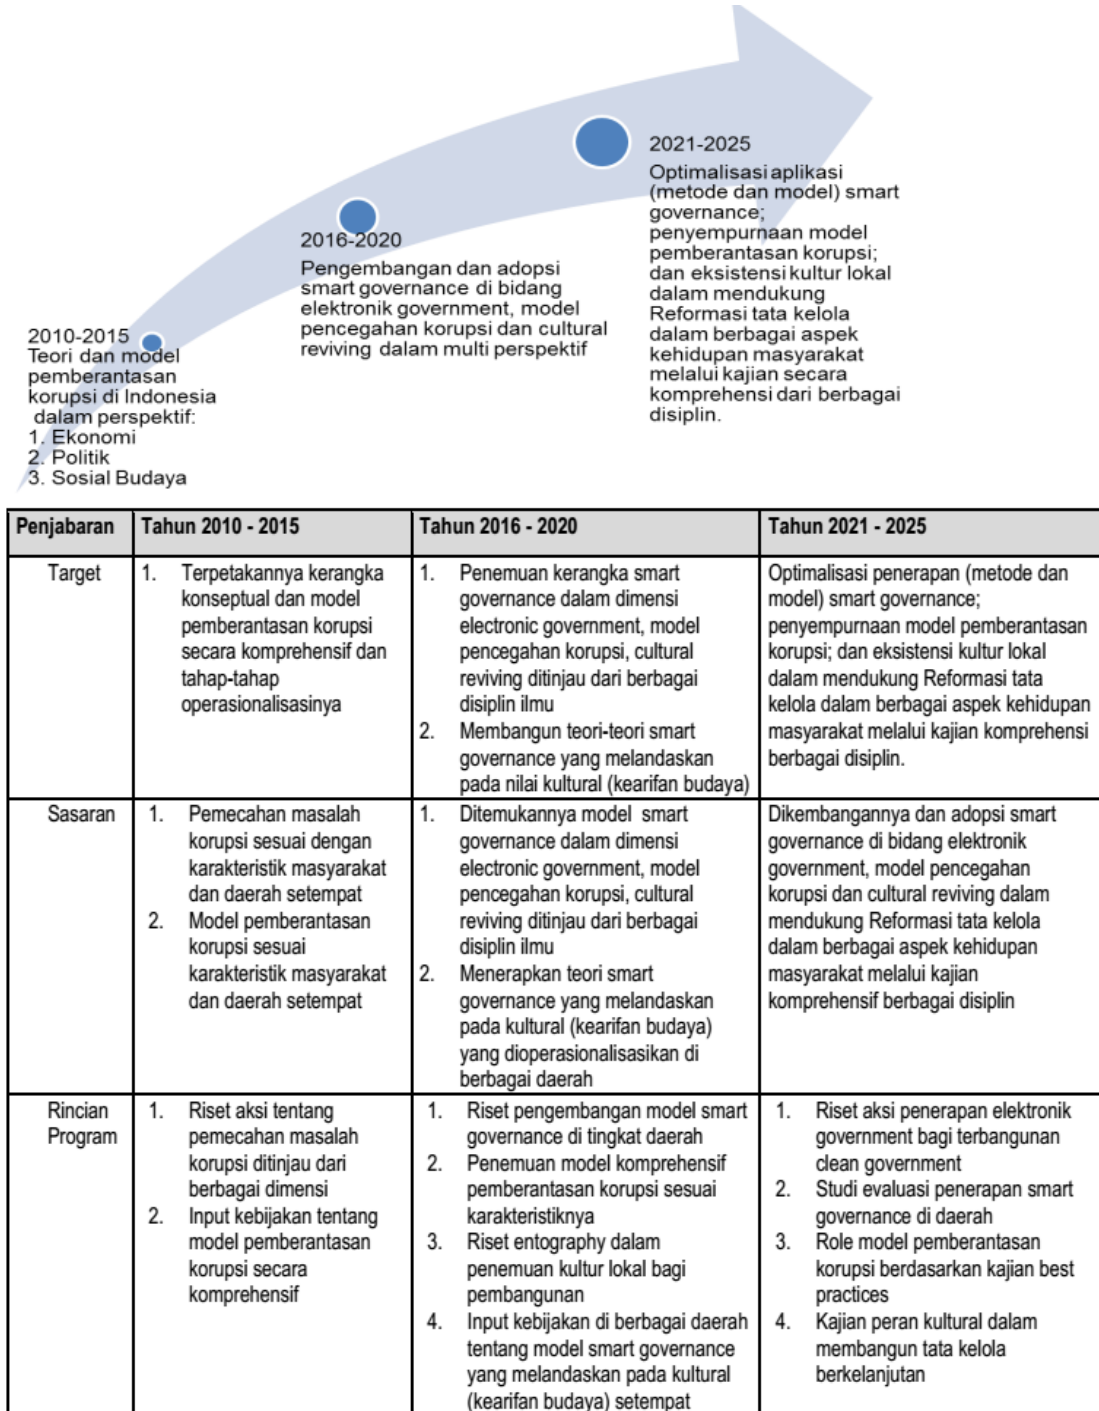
2010-2015
Teori dan model pemberantasan korupsi di Indonesia dalam perspektif:
1. Ekonomi
2. Politik
3. Sosial Budaya

2016-2020
Pengembangan dan adopsi smart governance di bidang elektronik government, model pencegahan korupsi dan cultural reviving dalam multi perspektif

2021-2025
Optimalisasi aplikasi (metode dan model) smart governance; penyempurnaan model pemberantasan korupsi; dan eksistensi kultur lokal dalam mendukung Reformasi tata kelola dalam berbagai aspek kehidupan masyarakat melalui kajian secara komprehensi dari berbagai disiplin.

| Penjabaran | Tahun 2010 - 2015 | Tahun 2016 - 2020 | Tahun 2021 - 2025 |
|---|---|---|---|
| Target | 1. Terpetakannya kerangka konseptual dan model pemberantasan korupsi secara komprehensif dan tahap-tahap operasionalisasinya | 1. Penemuan kerangka smart governance dalam dimensi electronic government, model pencegahan korupsi, cultural reviving ditinjau dari berbagai disiplin ilmu 2. Membangun teori-teori smart governance yang melandaskan pada nilai kultural (kearifan budaya) | Optimalisasi penerapan (metode dan model) smart governance; penyempurnaan model pemberantasan korupsi; dan eksistensi kultur lokal dalam mendukung Reformasi tata kelola dalam berbagai aspek kehidupan masyarakat melalui kajian komprehensi berbagai disiplin. |
| Sasaran | 1. Pemecahan masalah korupsi sesuai dengan karakteristik masyarakat dan daerah setempat 2. Model pemberantasan korupsi sesuai karakteristik masyarakat dan daerah setempat | 1. Ditemukannya model smart governance dalam dimensi electronic government, model pencegahan korupsi, cultural reviving ditinjau dari berbagai disiplin ilmu 2. Menerapkan teori smart governance yang melandaskan pada kultural (kearifan budaya) yang dioperasionalisasikan di berbagai daerah | Dikembangannya dan adopsi smart governance di bidang elektronik government, model pencegahan korupsi dan cultural reviving dalam mendukung Reformasi tata kelola dalam berbagai aspek kehidupan masyarakat melalui kajian komprehensif berbagai disiplin |
| Rincian Program | 1. Riset aksi tentang pemecahan masalah korupsi ditinjau dari berbagai dimensi 2. Input kebijakan tentang model pemberantasan korupsi secara komprehensif | 1. Riset pengembangan model smart governance di tingkat daerah 2. Penemuan model komprehensif pemberantasan korupsi sesuai karakteristiknya 3. Riset entography dalam penemuan kultur lokal bagi pembangunan 4. Input kebijakan di berbagai daerah tentang model smart governance yang melandaskan pada kultural (kearifan budaya) setempat | 1. Riset aksi penerapan elektronik government bagi terbangunan clean government 2. Studi evaluasi penerapan smart governance di daerah 3. Role model pemberantasan korupsi berdasarkan kajian best practices 4. Kajian peran kultural dalam membangun tata kelola berkelanjutan |